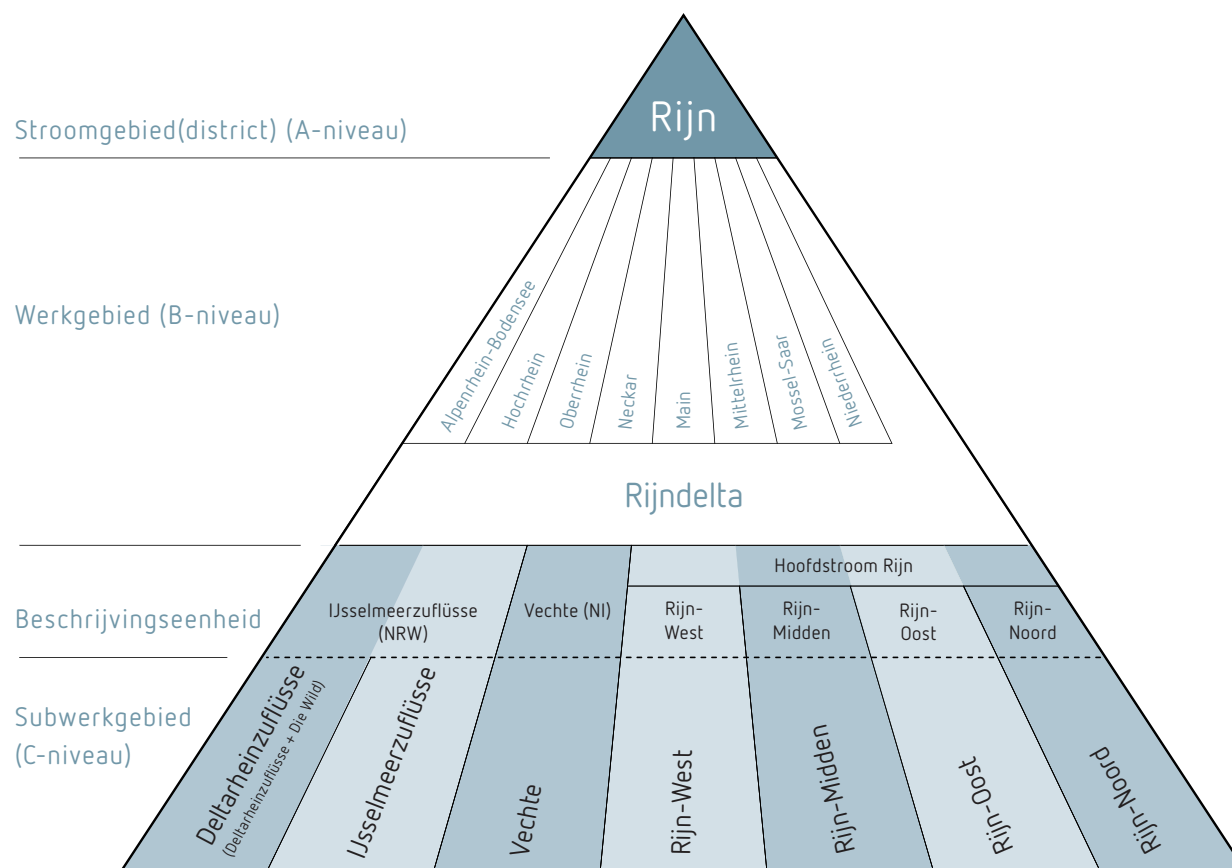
Rijn

Stroomgebied(district) (A-niveau)

Werkgebied (B-niveau)

Alpenrhein-Bodensee
Hochrhein
Oberrhein
Neckar
Main
Mittelrhein
Mossel-Saar
Niederrhein

Rijndelta

Beschrijvingseenheid

IJsselmeerzuflüsse (NRW)
Vechte (Nl)
Hoofdstroom Rijn
Rijn-West
Rijn-Midden
Rijn-Oost
Rijn-Noord

Subwerkgebied (C-niveau)

Deltarheinzuflüsse
(Deltarheinzuflüsse + Die Wild)
IJsselmeerzuflüsse
Vechte
Rijn-West
Rijn-Midden
Rijn-Oost
Rijn-Noord